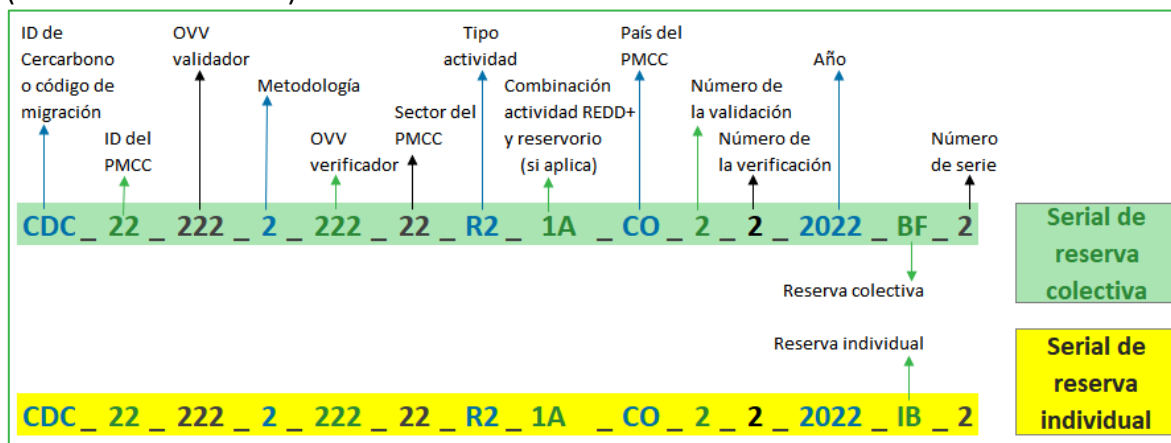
ID de Cercarbono o código de migración

ID del PMCC

OVV validador

Metodología

OVV verificador

Sector del PMCC

Tipo actividad

Combinación actividad REDD+ y reservorio (si aplica)

País del PMCC

Número de la validación

Número de la verificación

Año

Número de serie

CDC _ 22 _ 222 _ 2 _ 222 _ 22 _ R2 _ 1A _ CO _ 2 _ 2 _ 2022 _ BF _ 2

Serial de reserva colectiva

Reserva colectiva

Reserva individual

Serial de reserva individual

CDC _ 22 _ 222 _ 2 _ 222 _ 22 _ R2 _ 1A _ CO _ 2 _ 2 _ 2022 _ IB _ 2